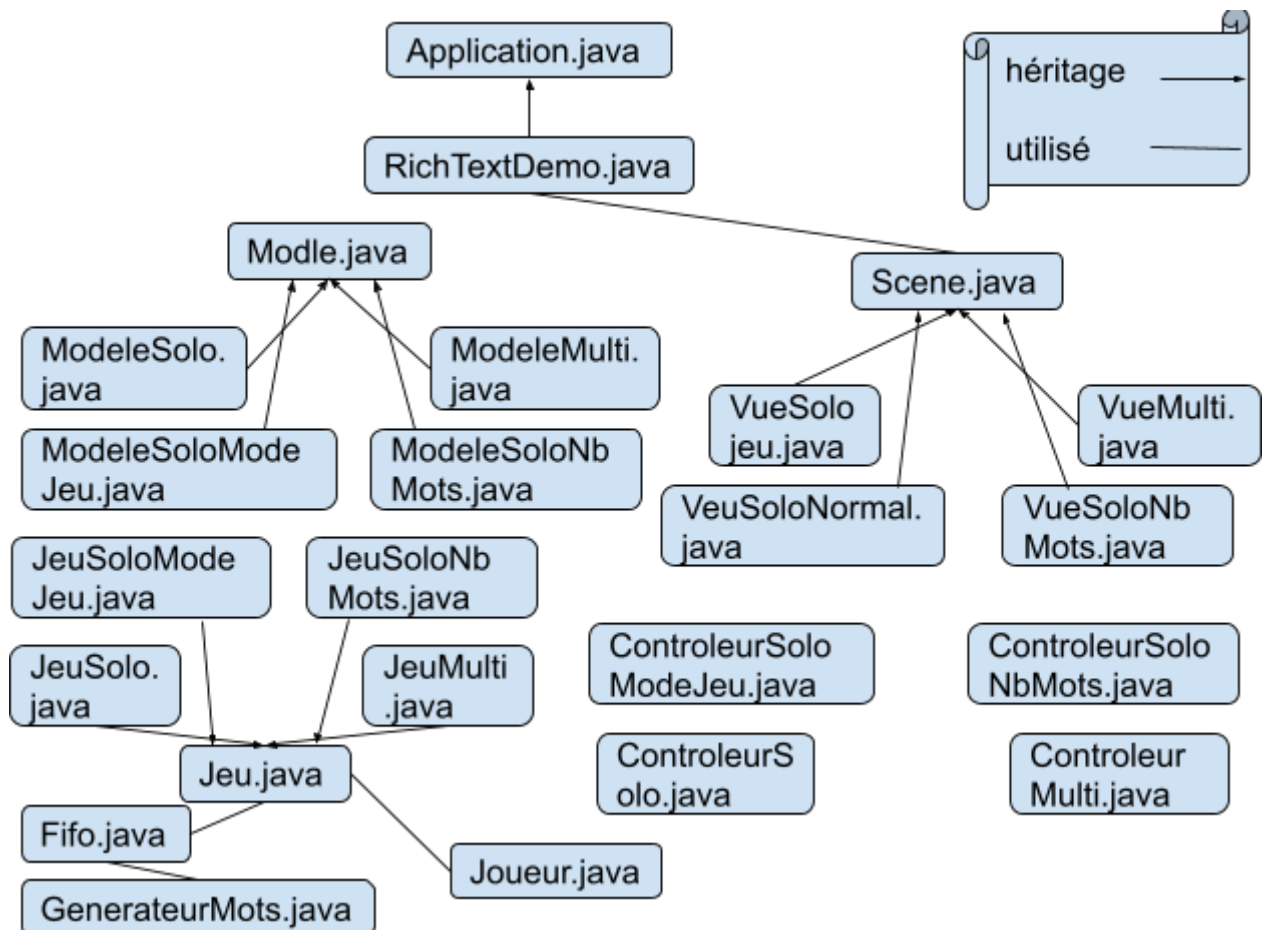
Application.java

héritage

utilisé

RichTextDemo.java

Modle.java

Scene.java

ModeleSolo.java

ModeleMulti.java

ModeleSoloModeJeu.java

ModeleSoloNbMots.java

VueSolojeu.java

VueMulti.java

VeuSoloNormal.java

VueSoloNbMots.java

JeuSoloModeJeu.java

JeuSoloNbMots.java

ControleurSoloModeJeu.java

ControleurSoloNbMots.java

JeuSolo.java

JeuMulti.java

Jeu.java

ControleurSolo.java

ControleurMulti.java

Fifo.java

Joueur.java

GenerateurMots.java